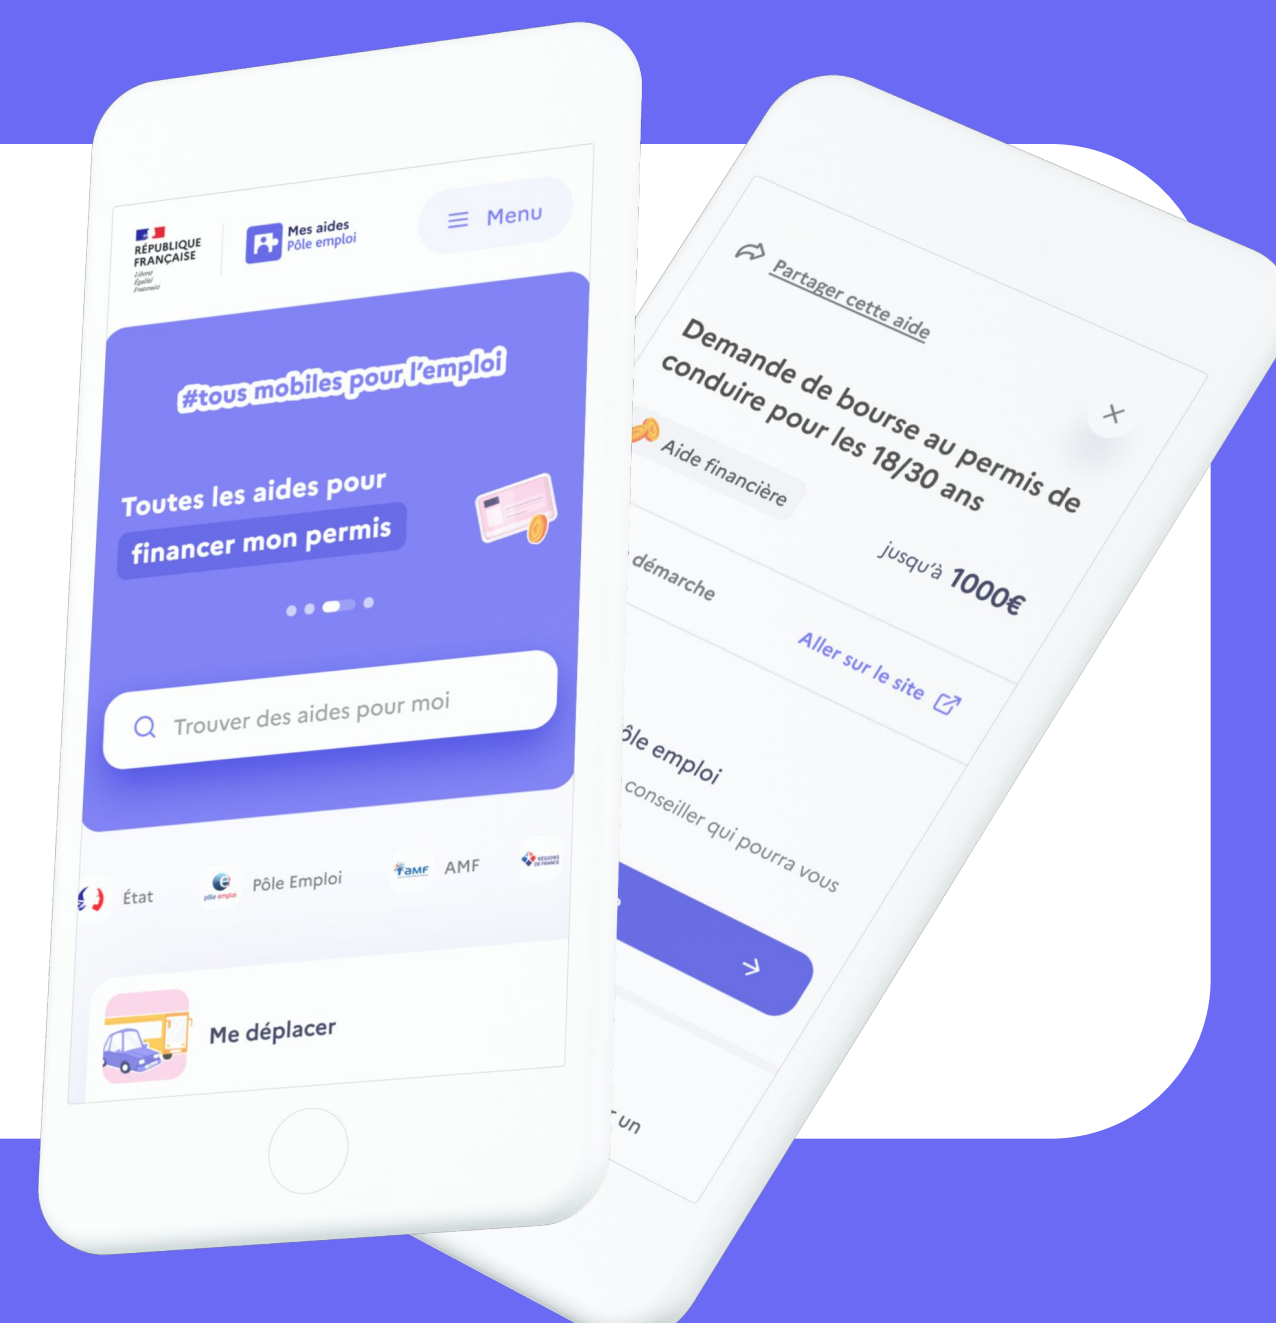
RÉPUBLIQUE FRANÇAISE
Liberté Égalité Fraternité

Mes aides Pôle emploi

Menu

#tous mobiles pour l'emploi

Toutes les aides pour financer mon permis

Trouver des aides pour moi

État

Pôle Emploi

AMF

Me déplacer

Partager cette aide

Demande de bourse au permis de conduire pour les 18/30 ans

Aide financière

jusqu'à 1000€

démarche

Aller sur le site

ôle emploi

conseiller qui pourra vous

un